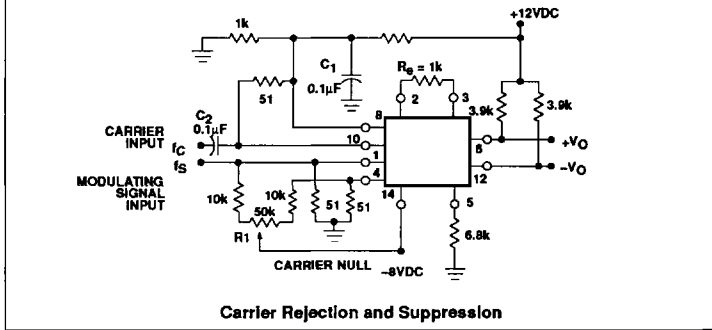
1k

+12VDC

C1
0.1µF

51

Re = 1k

2 3

3.9k 3.9k

C2
0.1µF

CARRIER INPUT

fC

fS

MODULATING SIGNAL INPUT

8

10

1

4

6

12

+VO

−VO

10k

10k

50k

51 51

14

5

R1

6.8k

CARRIER NULL

−8VDC

Carrier Rejection and Suppression